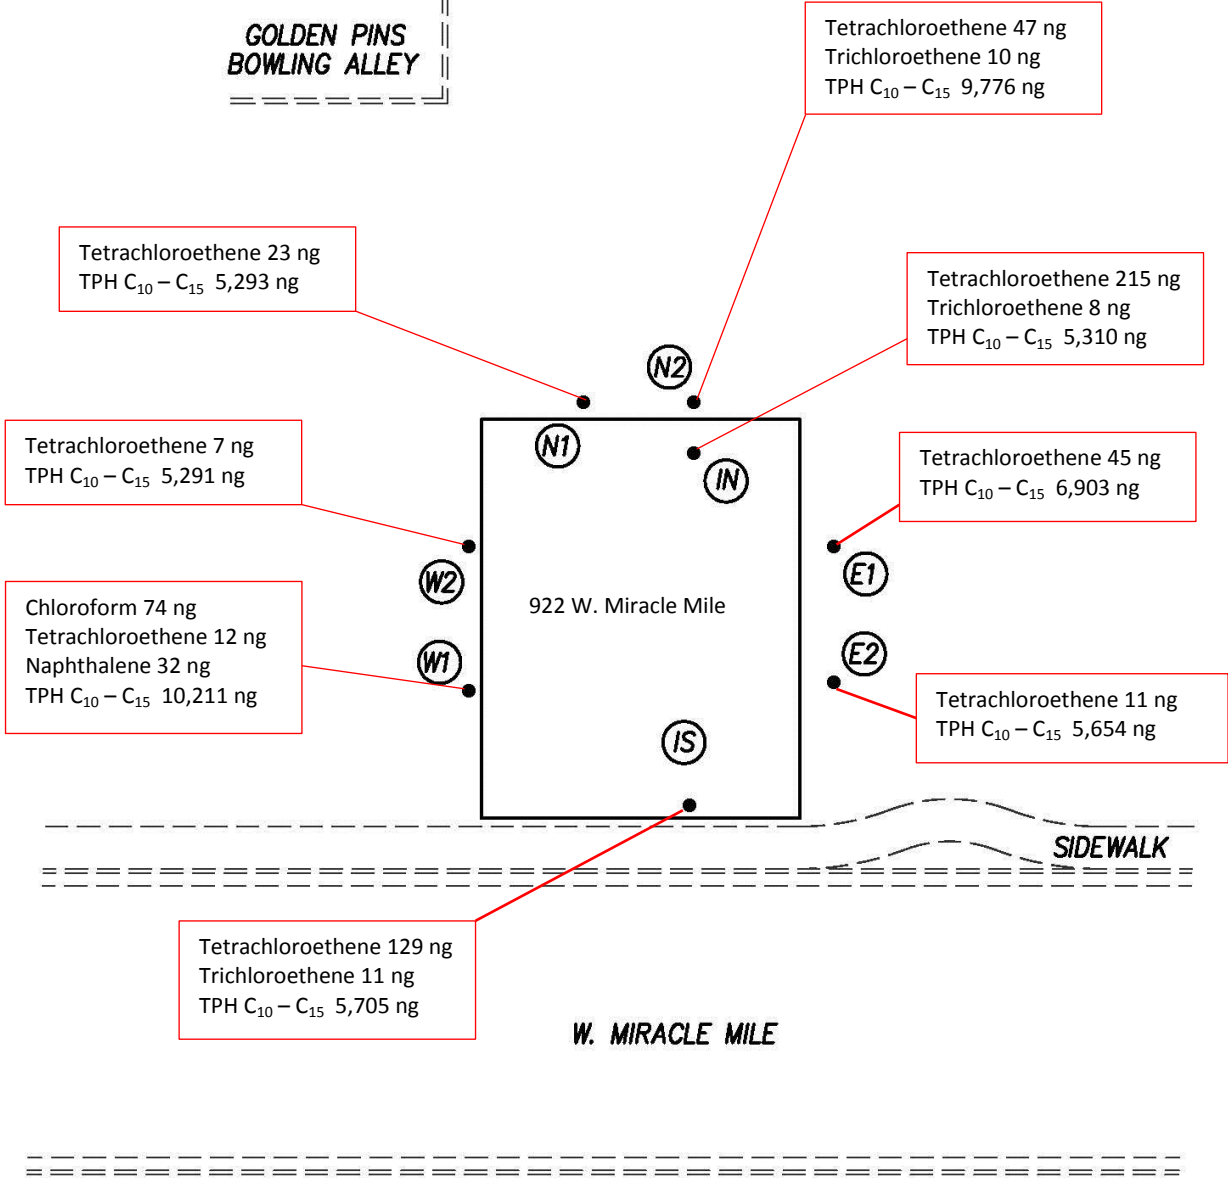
GOLDEN PINS
BOWLING ALLEY

Tetrachloroethene 47 ng
Trichloroethene 10 ng
TPH $C_{10} – C_{15}$ 9,776 ng

Tetrachloroethene 23 ng
TPH $C_{10} – C_{15}$ 5,293 ng

Tetrachloroethene 215 ng
Trichloroethene 8 ng
TPH $C_{10} – C_{15}$ 5,310 ng

N2

N1

IN

Tetrachloroethene 7 ng
TPH $C_{10} – C_{15}$ 5,291 ng

Tetrachloroethene 45 ng
TPH $C_{10} – C_{15}$ 6,903 ng

W2

E1

922 W. Miracle Mile

Chloroform 74 ng
Tetrachloroethene 12 ng
Naphthalene 32 ng
TPH $C_{10} – C_{15}$ 10,211 ng

W1

E2

Tetrachloroethene 11 ng
TPH $C_{10} – C_{15}$ 5,654 ng

IS

SIDEWALK

Tetrachloroethene 129 ng
Trichloroethene 11 ng
TPH $C_{10} – C_{15}$ 5,705 ng

W. MIRACLE MILE